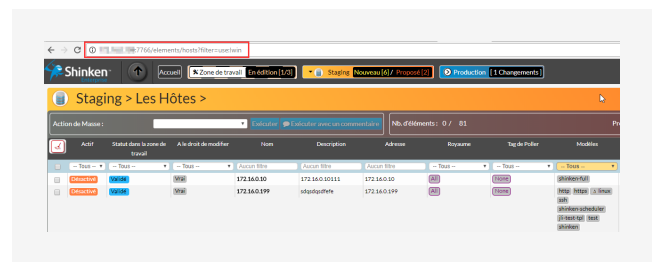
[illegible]7766/elements/hosts?filter=use:win

Shinken Accueil Zone de travail En édition [1/3] Staging Nouveau [6] / Proposé [2] Production [1 Changements]

Staging > Les Hôtes >

Action de Masse : Exécuter Exécuter avec un commentaire

Nb. d'éléments : 0 / 81

| | Actif | Statut dans la zone de travail | A le droit de modifier | Nom | Description | Adresse | Royaume | Tag de Poller | Modèles |
|---|---|---|---|---|---|---|---|---|---|
| | -- Tous -- | -- Tous -- | -- Tous -- | Aucun filtre | Aucun filtre | Aucun filtre | -- Tous -- | -- Tous -- | -- Tous -- |
| | Désactivé | Validé | Vrai | 172.16.0.10 | 172.16.0.10111 | 172.16.0.10 | All | None | shinken-full |
| | Désactivé | Validé | Vrai | 172.16.0.199 | sdqsdqsdfefe | 172.16.0.199 | All | None | http https :) linux ssh shinken-scheduler :)-test-tpl test shinken |